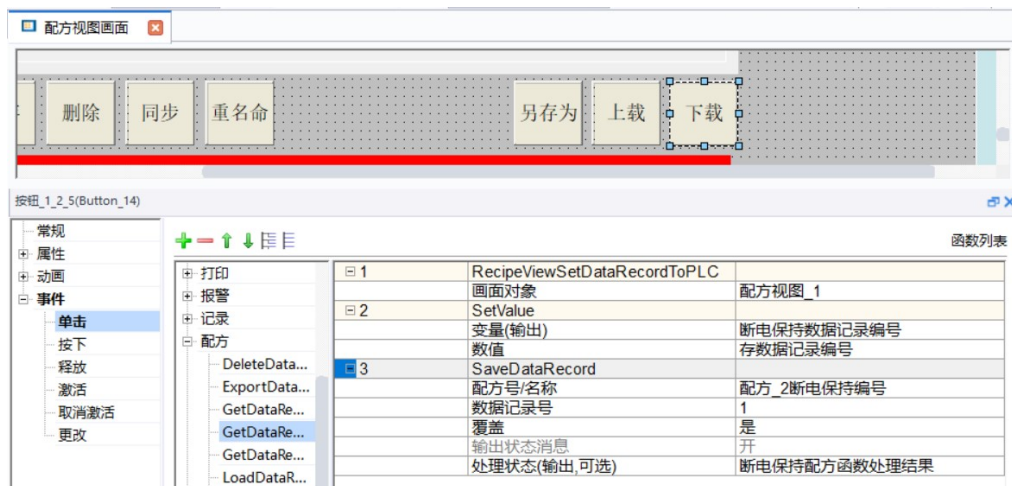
配方视图画面

删除 同步 重名命 另存为 上载 下载

按钮_1_2_5(Button_14)

常规
属性
动画
事件
单击
按下
释放
激活
取消激活
更改

函数列表

打印
报警
记录
配方
DeleteData...
ExportData...
GetDataRe...
GetDataRe...
GetDataRe...
LoadDataR...

| | | |
|---|---|---|
| 1 | RecipeViewSetDataRecordToPLC | |
| | 画面对象 | 配方视图_1 |
| 2 | SetValue | |
| | 变量(输出) | 断电保持数据记录编号 |
| | 数值 | 存数据记录编号 |
| 3 | SaveDataRecord | |
| | 配方号/名称 | 配方_2断电保持编号 |
| | 数据记录号 | 1 |
| | 覆盖 | 是 |
| | 输出状态消息 | 开 |
| | 处理状态(输出,可选) | 断电保持配方函数处理结果 |